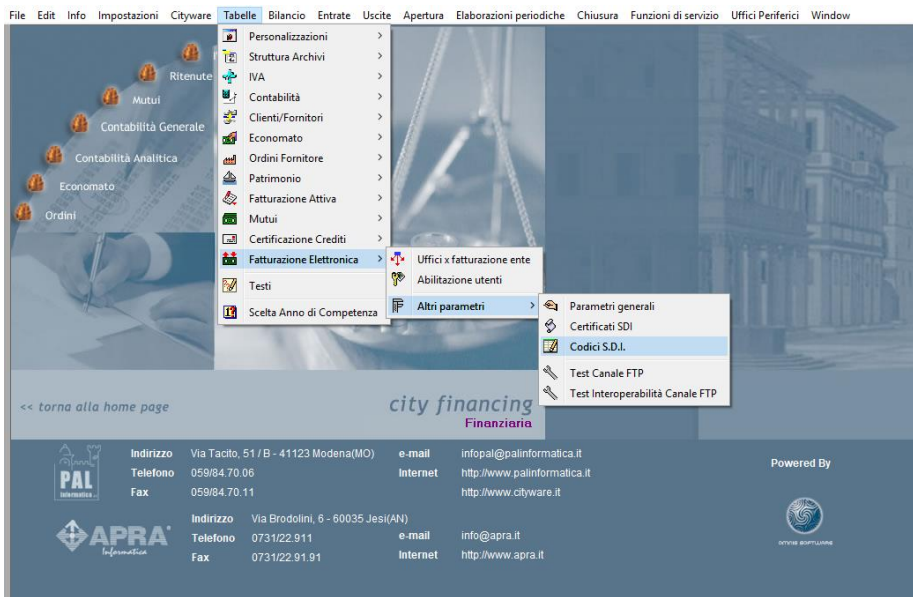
File Edit Info Impostazioni Cityware Tabelle Bilancio Entrate Uscite Apertura Elaborazioni periodiche Chiusura Funzioni di servizio Uffici Periferici Window

Ritenute
Mutui
Contabilità Generale
Contabilità Analitica
Economato
Ordini

Personalizzazioni
Struttura Archivi
IVA
Contabilità
Clienti/Fornitori
Economato
Ordini Fornitore
Patrimonio
Fatturazione Attiva
Mutui
Certificazione Crediti
Fatturazione Elettronica
Testi
Scelta Anno di Competenza

Uffici x fatturazione ente
Abilitazione utenti
Altri parametri

Parametri generali
Certificati SDI
Codici S.D.I.
Test Canale FTP
Test Interoperabilità Canale FTP

<< torna alla home page

city financing
Finanziaria

PAL
Informatica
Indirizzo Via Tacito, 51 / B - 41123 Modena(MO)
Telefono 059/84.70.06
Fax 059/84.70.11
e-mail infopal@palinformatica.it
Internet http://www.palinformatica.it
http://www.cityware.it

APRA
Informatica
Indirizzo Via Brodolini, 6 - 60035 Jesi(AN)
Telefono 0731/22.911
Fax 0731/22.91.91
e-mail info@apra.it
Internet http://www.apra.it

Powered By
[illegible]